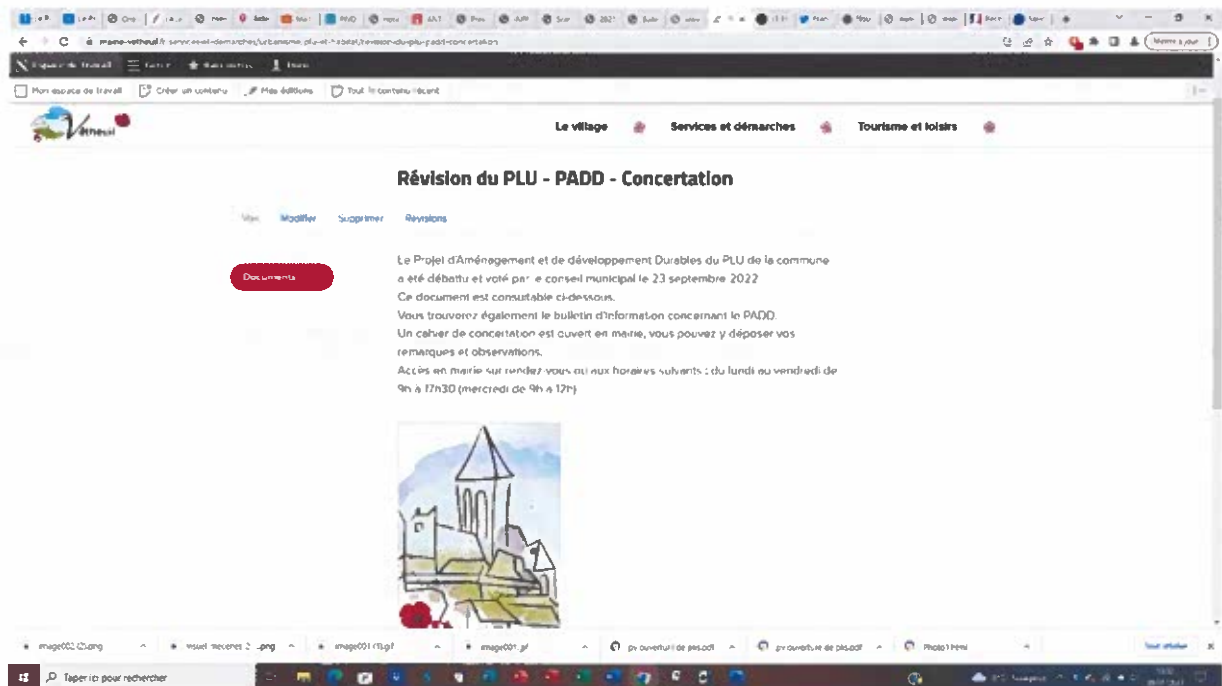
mairie-vetheuil.fr

Espace de travail

Mon espace de travail   Créer un contenu   Mes éditions   Tout le contenu récent

Vétheuil

Le village   Services et démarches   Tourisme et loisirs

Révision du PLU - PADD - Concertation

Voir   Modifier   Supprimer   Révisions

Documents

Le Projet d'Aménagement et de développement Durables du PLU de la commune a été débattu et voté par le conseil municipal le 23 septembre 2022
Ce document est consultable ci-dessous.
Vous trouverez également le bulletin d'information concernant le PADD.
Un cahier de concertation est ouvert en mairie, vous pouvez y déposer vos remarques et observations.
Accès en mairie sur rendez vous ou aux horaires suivants : du lundi au vendredi de 9h à 17h30 (mercredi de 9h à 12h)

image002 (2).png   visuel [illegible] 2 .png   image001 (1).gif   image001.gif   pv ouverture de pas.odt   pv ouverture de pas.odt   Photo1.html   Tout afficher

Taper ici pour rechercher